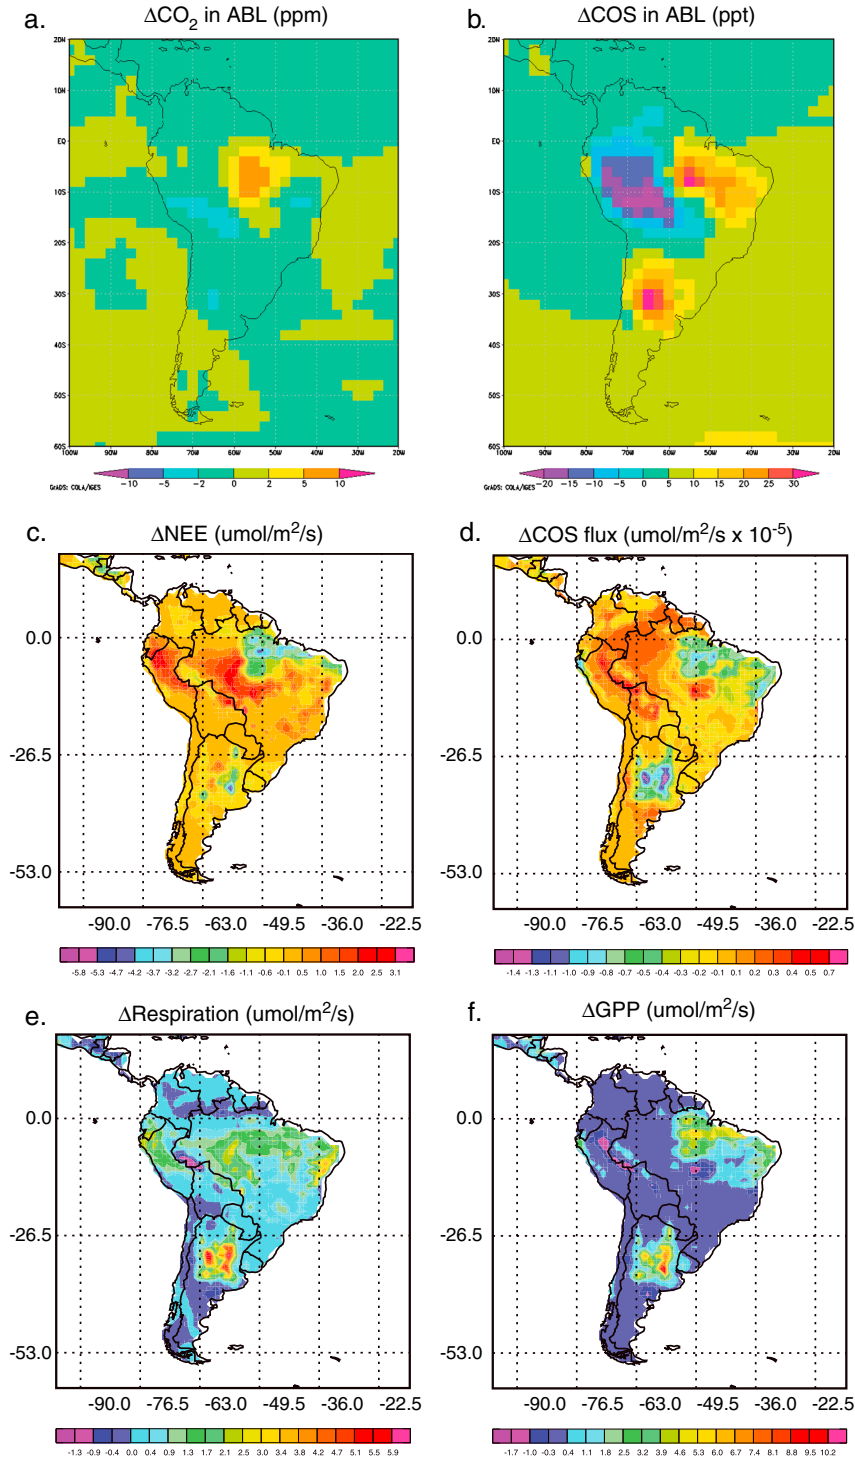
a. $\Delta CO_2$ in ABL (ppm)

20N
10N
EQ
10S
20S
30S
40S
50S
60S
100W 90W 80W 70W 60W 50W 40W 30W 20W

GrADS: COLA/IGES
-10 -5 -2 0 2 5 10

b. $\Delta$COS in ABL (ppt)

20N
10N
EQ
10S
20S
30S
40S
50S
60S
100W 90W 80W 70W 60W 50W 40W 30W 20W

GrADS: COLA/IGES
-20 -15 -10 -5 0 5 10 15 20 25 30

c. $\Delta$NEE (umol/m$^2$/s)

0.0
-26.5
-53.0
-90.0 -76.5 -63.0 -49.5 -36.0 -22.5

-5.8 -5.3 -4.7 -4.2 -3.7 -3.2 -2.7 -2.1 -1.6 -1.1 -0.6 -0.1 0.5 1.0 1.5 2.0 2.5 3.1

d. $\Delta$COS flux (umol/m$^2$/s x 10$^{-5}$)

0.0
-26.5
-53.0
-90.0 -76.5 -63.0 -49.5 -36.0 -22.5

-1.4 -1.3 -1.1 -1.0 -0.9 -0.8 -0.7 -0.5 -0.4 -0.3 -0.2 -0.1 0.1 0.2 0.3 0.4 0.5 0.7

e. $\Delta$Respiration (umol/m$^2$/s)

0.0
-26.5
-53.0
-90.0 -76.5 -63.0 -49.5 -36.0 -22.5

-1.3 -0.9 -0.4 0.0 0.4 0.9 1.3 1.7 2.1 2.5 3.0 3.4 3.8 4.2 4.7 5.1 5.5 5.9

f. $\Delta$GPP (umol/m$^2$/s)

0.0
-26.5
-53.0
-90.0 -76.5 -63.0 -49.5 -36.0 -22.5

-1.7 -1.0 -0.3 0.4 1.1 1.8 2.5 3.2 3.9 4.6 5.3 6.0 6.7 7.4 8.1 8.8 9.5 10.2